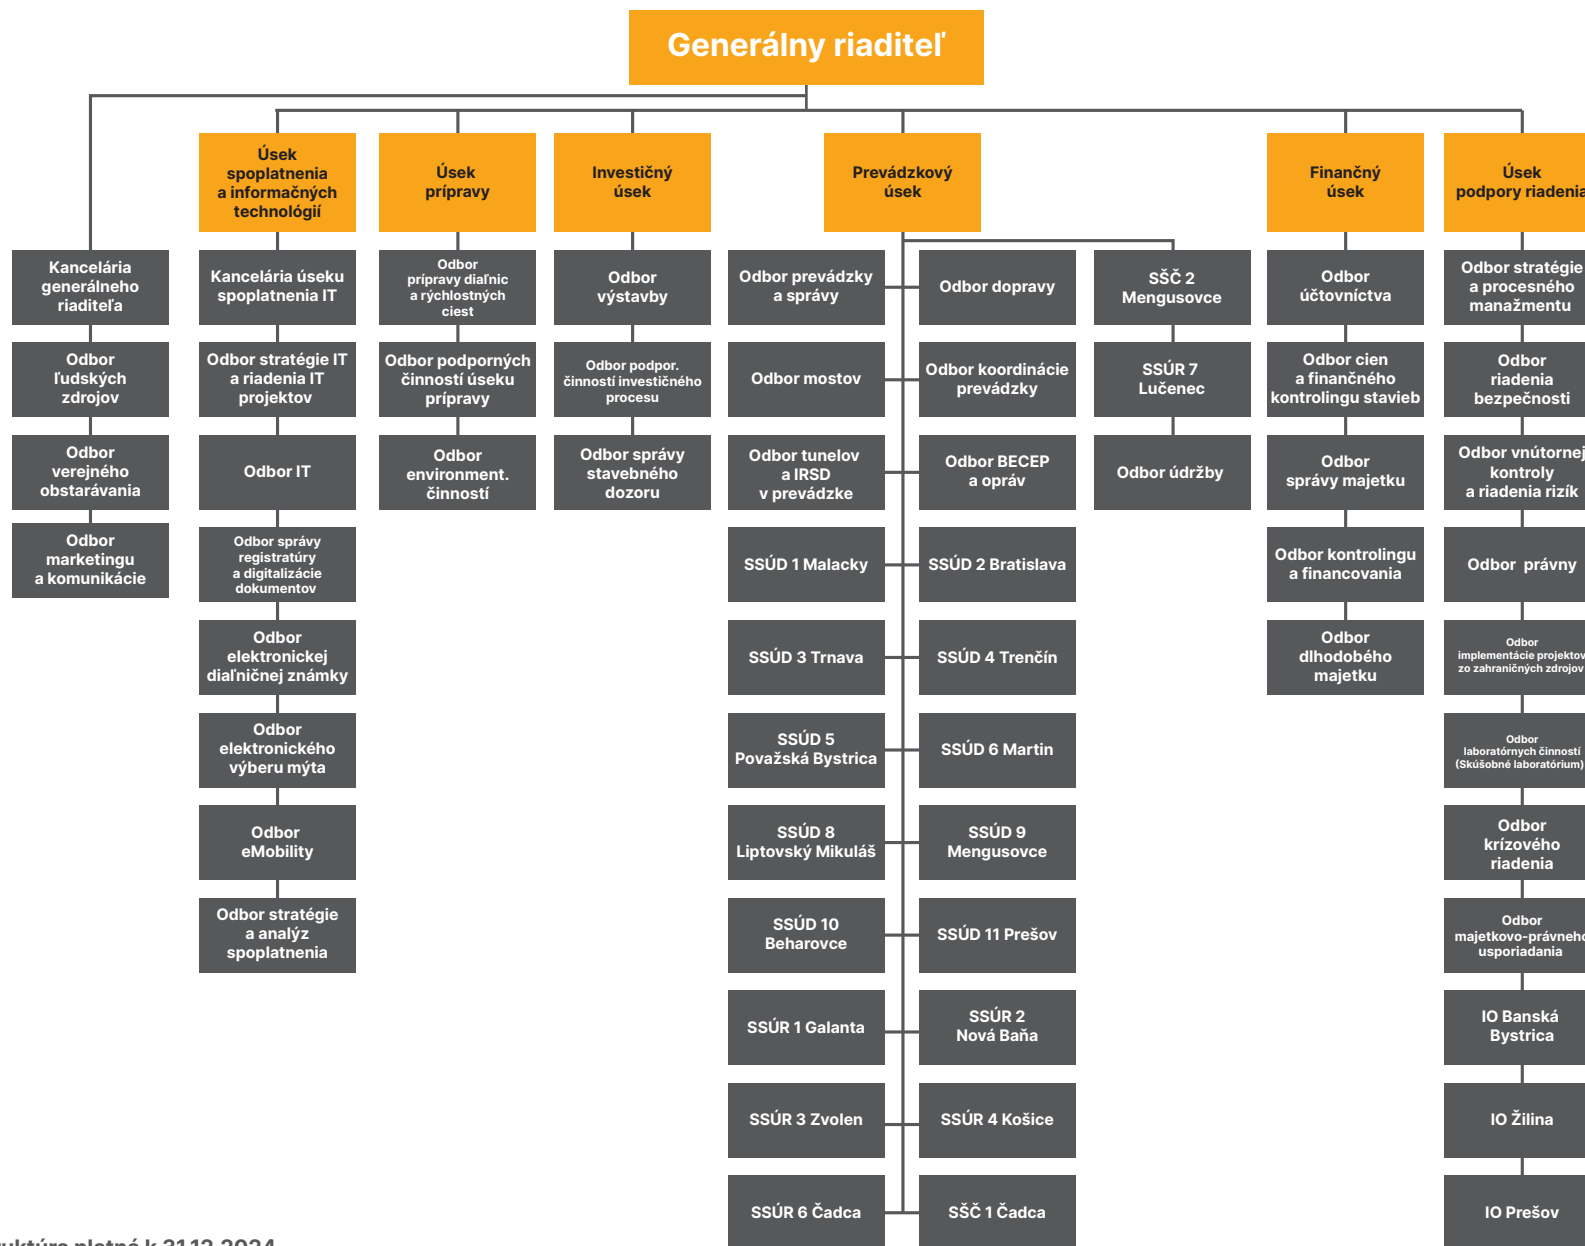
Generálny riaditeľ

Kancelária generálneho riaditeľa

Odbor ľudských zdrojov

Odbor verejného obstarávania

Odbor marketingu a komunikácie

Úsek spoplatnenia a informačných technológií

Kancelária úseku spoplatnenia IT

Odbor stratégie IT a riadenia IT projektov

Odbor IT

Odbor správy registratúry a digitalizácie dokumentov

Odbor elektronickej diaľničnej známky

Odbor elektronického výberu mýta

Odbor eMobility

Odbor stratégie a analýz spoplatnenia

Úsek prípravy

Odbor prípravy diaľnic a rýchlostných ciest

Odbor podporných činností úseku prípravy

Odbor environment. činností

Investičný úsek

Odbor výstavby

Odbor podpor. činností investičného procesu

Odbor správy stavebného dozoru

Prevádzkový úsek

Odbor prevádzky a správy

Odbor dopravy

SSČ 2 Mengusovce

Odbor mostov

Odbor koordinácie prevádzky

SSÚR 7 Lučenec

Odbor tunelov a IRSD v prevádzke

Odbor BECEP a opráv

Odbor údržby

SSÚD 1 Malacky

SSÚD 2 Bratislava

SSÚD 3 Trnava

SSÚD 4 Trenčín

SSÚD 5 Považská Bystrica

SSÚD 6 Martin

SSÚD 8 Liptovský Mikuláš

SSÚD 9 Mengusovce

SSÚD 10 Beharovce

SSÚD 11 Prešov

SSÚR 1 Galanta

SSÚR 2 Nová Baňa

SSÚR 3 Zvolen

SSÚR 4 Košice

SSÚR 6 Čadca

SSČ 1 Čadca

Finančný úsek

Odbor účtovníctva

Odbor cien a finančného kontrolingu stavieb

Odbor správy majetku

Odbor kontrolingu a financovania

Odbor dlhodobého majetku

Úsek podpory riadenia

Odbor stratégie a procesného manažmentu

Odbor riadenia bezpečnosti

Odbor vnútornej kontroly a riadenia rizík

Odbor právny

Odbor implementácie projektov zo zahraničných zdrojov

Odbor laboratórnych činností (Skúšobné laboratórium)

Odbor krízového riadenia

Odbor majetkovo-právneho usporiadania

IO Banská Bystrica

IO Žilina

IO Prešov

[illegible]uktúra platná k 31.12.2024